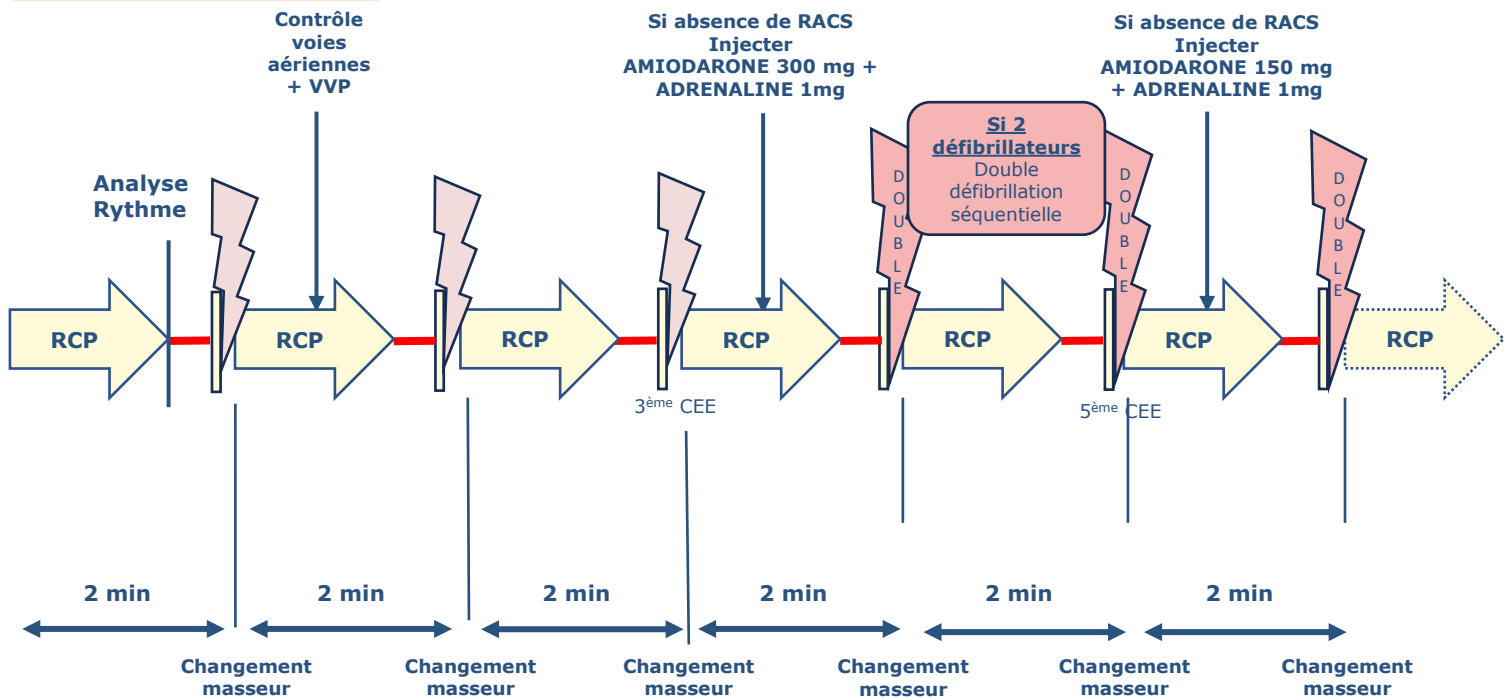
Contrôle voies aériennes + VVP

Si absence de RACS Injecter AMIODARONE 300 mg + ADRENALINE 1mg

Si absence de RACS Injecter AMIODARONE 150 mg + ADRENALINE 1mg

Si 2 défibrillateurs
Double défibrillation séquentielle

Analyse Rythme

D O U B L E

D O U B L E

D O U B L E

RCP

RCP

RCP

RCP

RCP

RCP

RCP

3ème CEE

5ème CEE

2 min

2 min

2 min

2 min

2 min

2 min

Changement masseur

Changement masseur

Changement masseur

Changement masseur

Changement masseur

Changement masseur